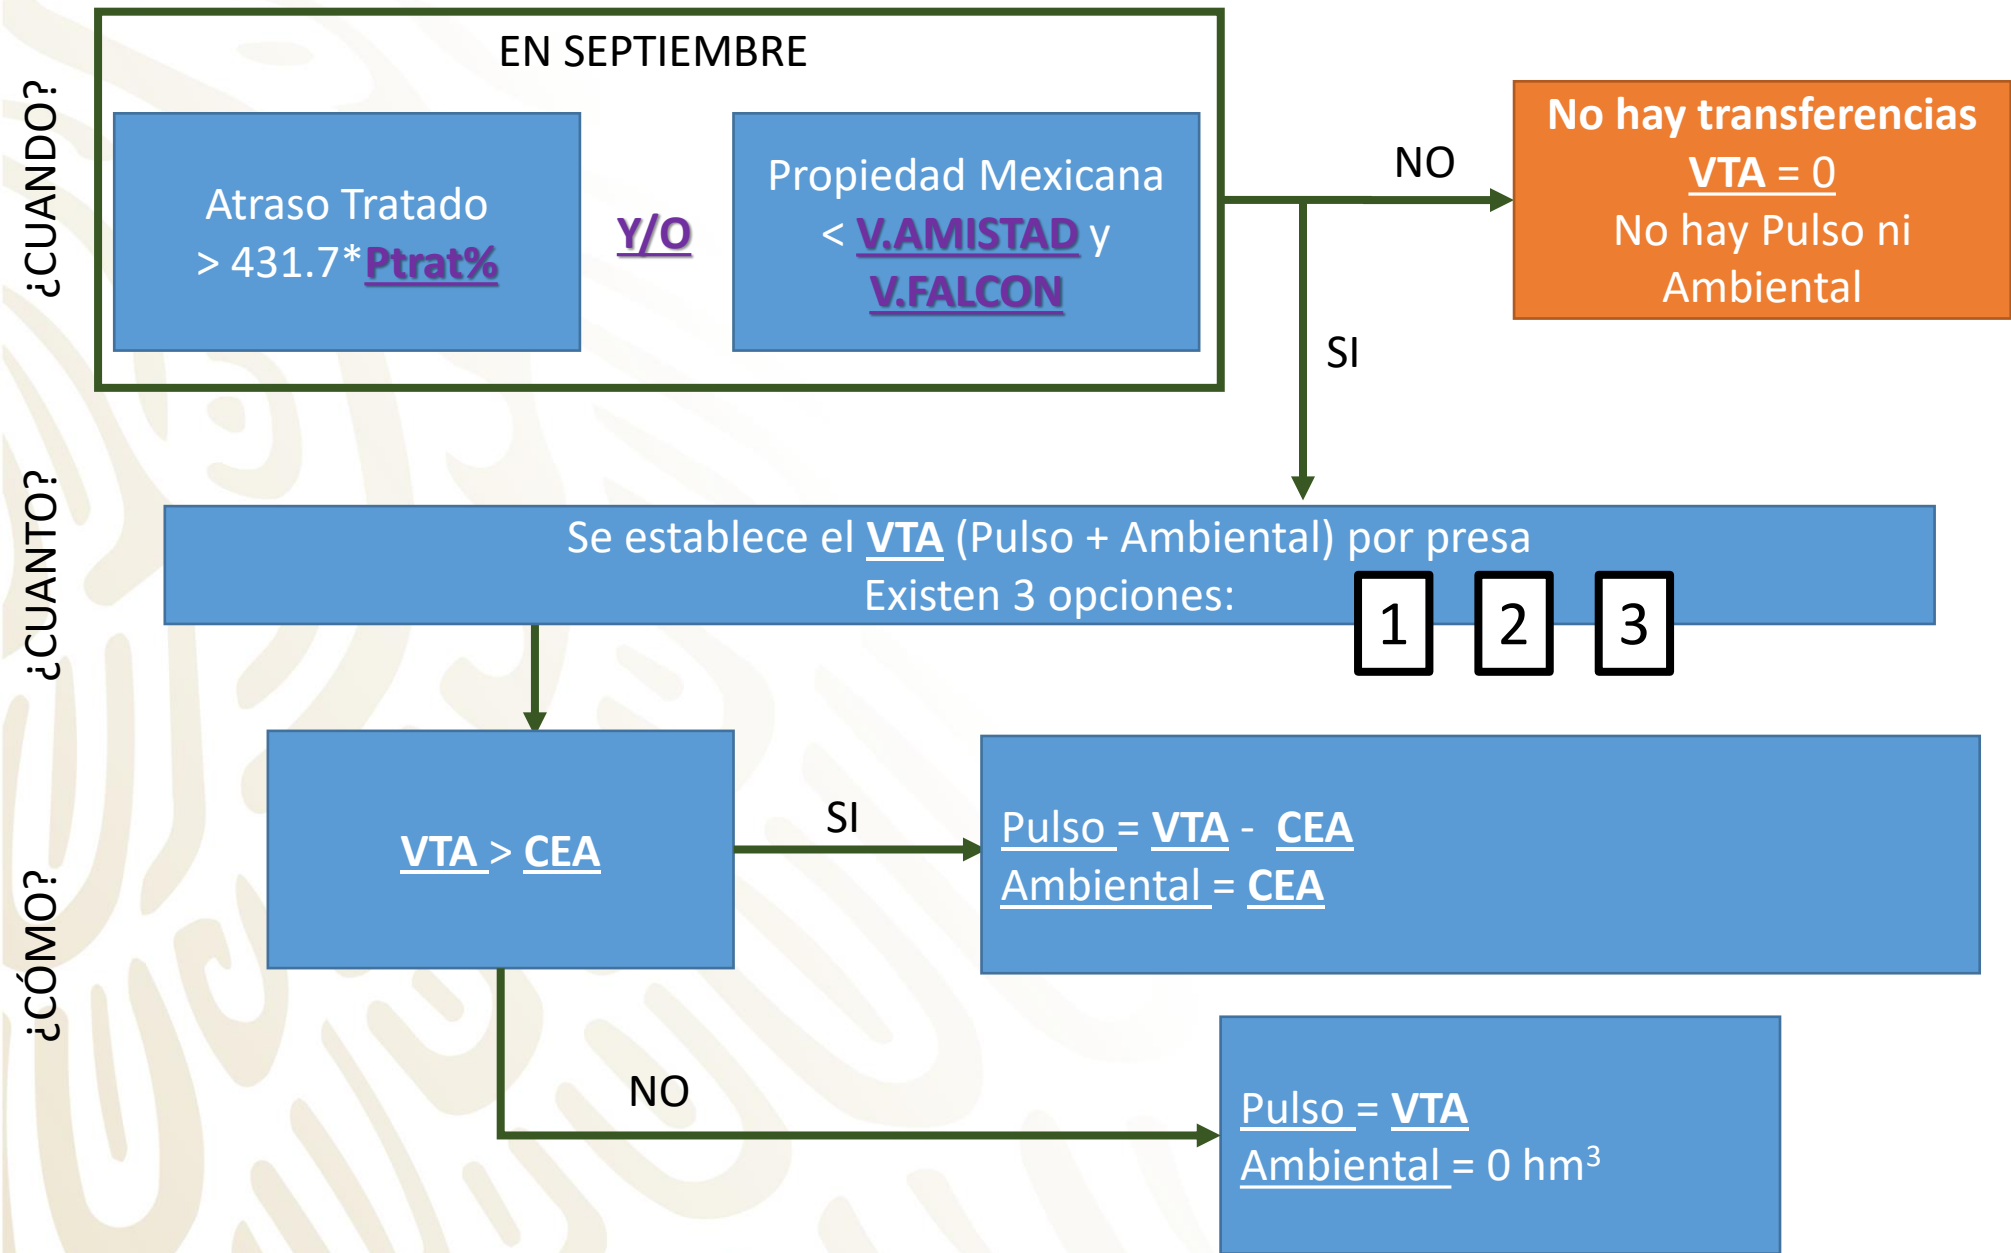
¿CUANDO?

EN SEPTIEMBRE

Atraso Tratado > 431.7*Ptrat%

Y/O

Propiedad Mexicana < V.AMISTAD y V.FALCON

NO

No hay transferencias
VTA = 0
No hay Pulso ni Ambiental

SI

¿CUANTO?

Se establece el VTA (Pulso + Ambiental) por presa
Existen 3 opciones:

1 2 3

¿CÓMO?

VTA > CEA

SI

Pulso = VTA - CEA
Ambiental = CEA

NO

Pulso = VTA
Ambiental = 0 hm$^3$